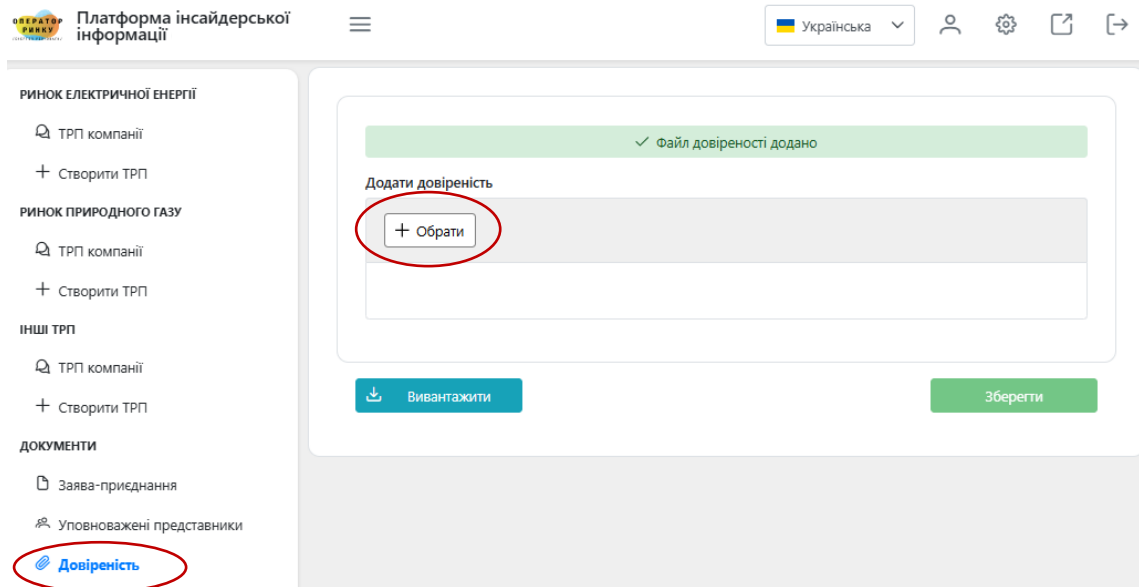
ОПЕРАТОР РИНКУ

Платформа інсайдерської інформації

Українська

РИНОК ЕЛЕКТРИЧНОЇ ЕНЕРГІЇ

ТРП компанії

Створити ТРП

РИНОК ПРИРОДНОГО ГАЗУ

ТРП компанії

Створити ТРП

ІНШІ ТРП

ТРП компанії

Створити ТРП

ДОКУМЕНТИ

Заява-приєднання

Уповноважені представники

Довіреність

Файл довіреності додано

Додати довіреність

Обрати

Вивантажити

Зберегти